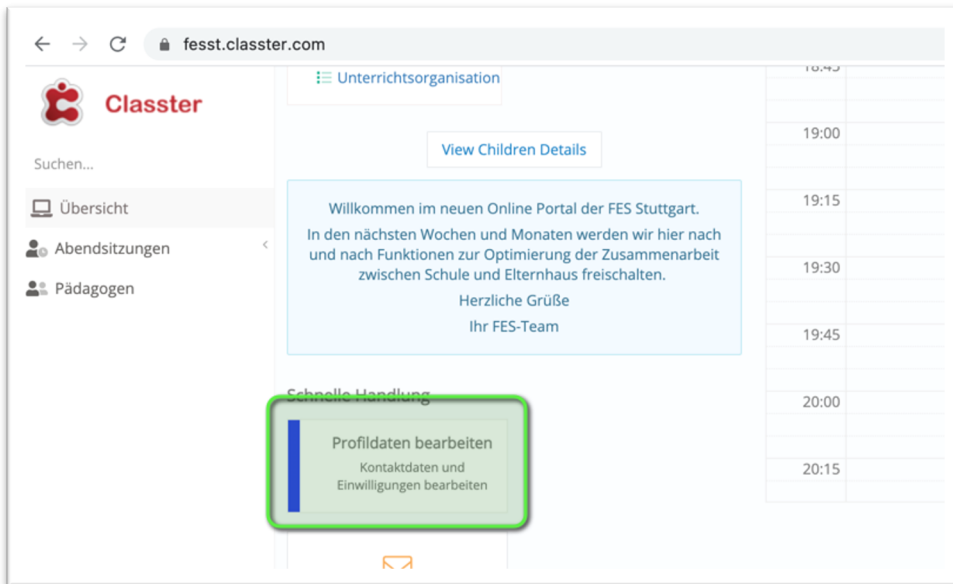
fesst.classter.com

Classter

Suchen...

Übersicht

Abendsitzungen

Pädagogen

Unterrichtsorganisation

View Children Details

Willkommen im neuen Online Portal der FES Stuttgart.

In den nächsten Wochen und Monaten werden wir hier nach und nach Funktionen zur Optimierung der Zusammenarbeit zwischen Schule und Elternhaus freischalten.

Herzliche Grüße

Ihr FES-Team

Schnelle Handlung

Profildaten bearbeiten

Kontaktdaten und Einwilligungen bearbeiten

18:45

19:00

19:15

19:30

19:45

20:00

20:15